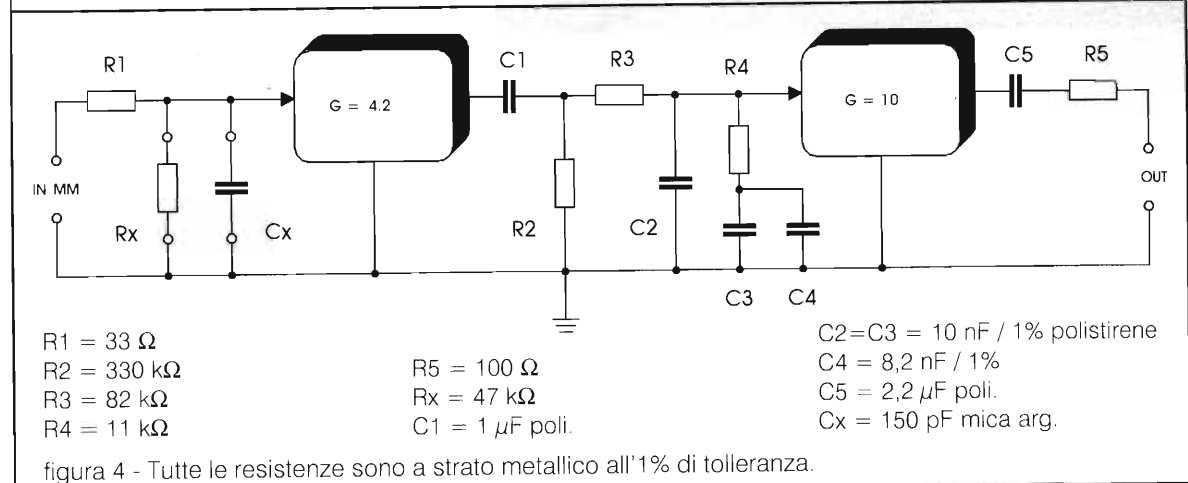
R1

IN MM

Rx

Cx

G = 4.2

C1

R3

R2

C2

R4

C3

C4

G = 10

C5

R5

OUT

R1 = 33 $\Omega$
R2 = 330 k$\Omega$
R3 = 82 k$\Omega$
R4 = 11 k$\Omega$

R5 = 100 $\Omega$
Rx = 47 k$\Omega$
C1 = 1 $\mu$F poli.

C2=C3 = 10 nF / 1% polistirene
C4 = 8,2 nF / 1%
C5 = 2,2 $\mu$F poli.
Cx = 150 pF mica arg.

figura 4 - Tutte le resistenze sono a strato metallico all'1% di tolleranza.